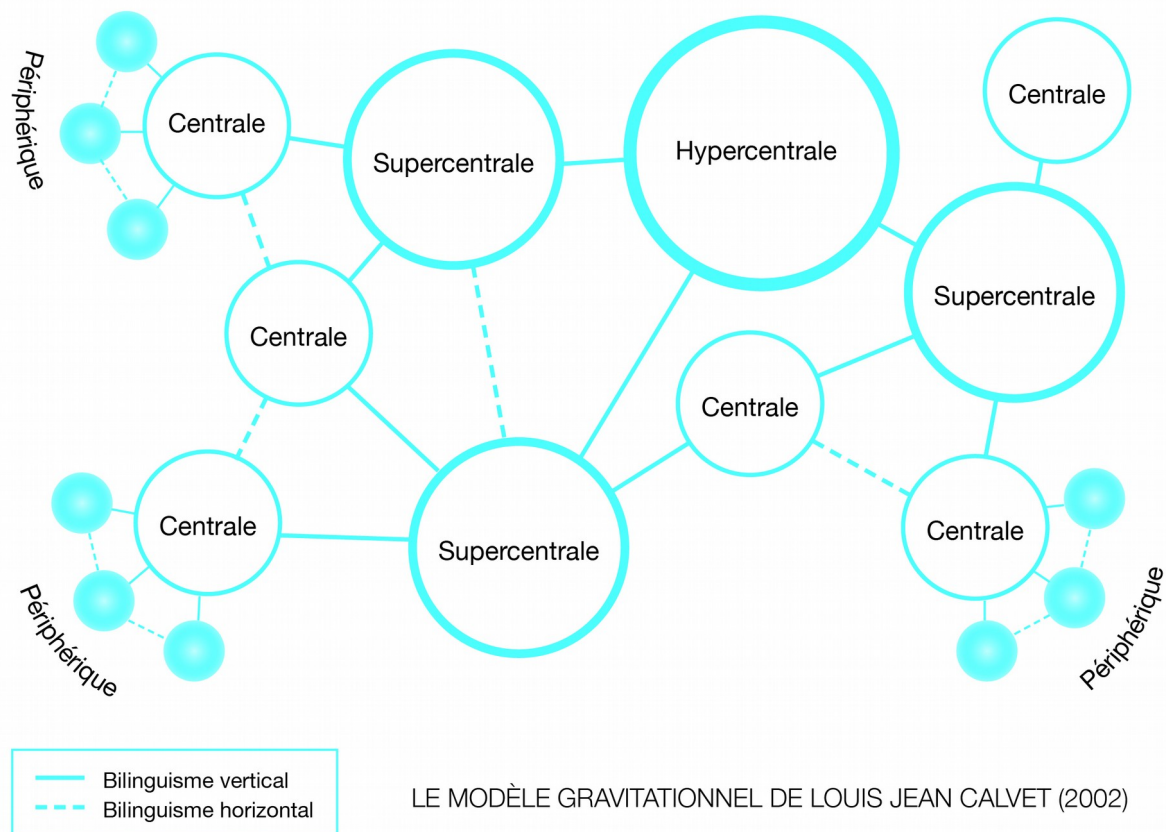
Périphérique

Centrale

Supercentrale

Hypercentrale

Centrale

Supercentrale

Centrale

Centrale

Centrale

Supercentrale

Centrale

Périphérique

Périphérique

Bilinguisme vertical
Bilinguisme horizontal

LE MODÈLE GRAVITATIONNEL DE LOUIS JEAN CALVET (2002)